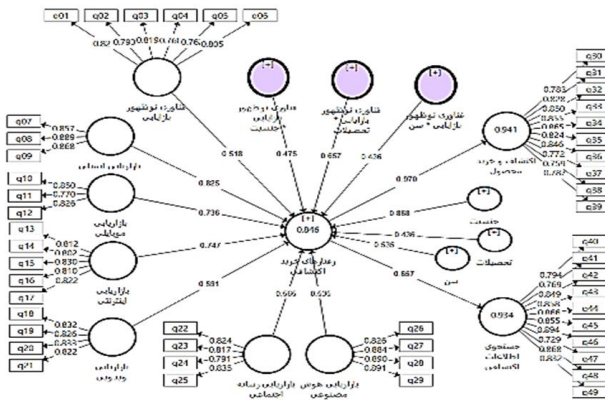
q01 q02 q03 q04 q05 q06

0.82 0.793 0.819 0.781 0.76 0.805

فناوری نوظهور بازاریابی

فناوری نوظهور بازاریابی * جنسیت

فناوری نوظهور بازاریابی * تحصیلات

فناوری نوظهور بازاریابی * سن

[+]

[+]

[+]

q07 q08 q09

0.857 0.889 0.868

بازاریابی احساسی

q10 q11 q12

0.850 0.770 0.826

بازاریابی موبایلی

q13 q14 q15 q16 q17

0.812 0.862 0.830 0.810 0.822

بازاریابی اینترنتی

q18 q19 q20 q21

0.832 0.826 0.833 0.822

بازاریابی ویدئویی

0.518

0.475

0.657

0.436

0.825

0.736

0.747

0.581

0.505

0.535

[+]
0.946

رفتارهای خرید اکتشافی

q22 q23 q24 q25

0.824 0.817 0.791 0.835

بازاریابی رسانه اجتماعی

q26 q27 q28 q29

0.825 0.884 0.890 0.891

بازاریابی هوش مصنوعی

0.970

0.858

0.436

0.535

0.557

0.941

اکتشاف خرید محصول

q30 q31 q32 q33 q34 q35 q36 q37 q38 q39

0.783 0.828 0.850 0.865 0.824 0.846 0.772 0.790 0.787

جنسیت

تحصیلات

سن

0.934

جستجوی اطلاعات اکتشافی

q40 q41 q42 q43 q44 q45 q46 q47 q48 q49

0.794 0.769 0.849 0.858 0.866 0.855 0.894 0.729 0.868 0.832